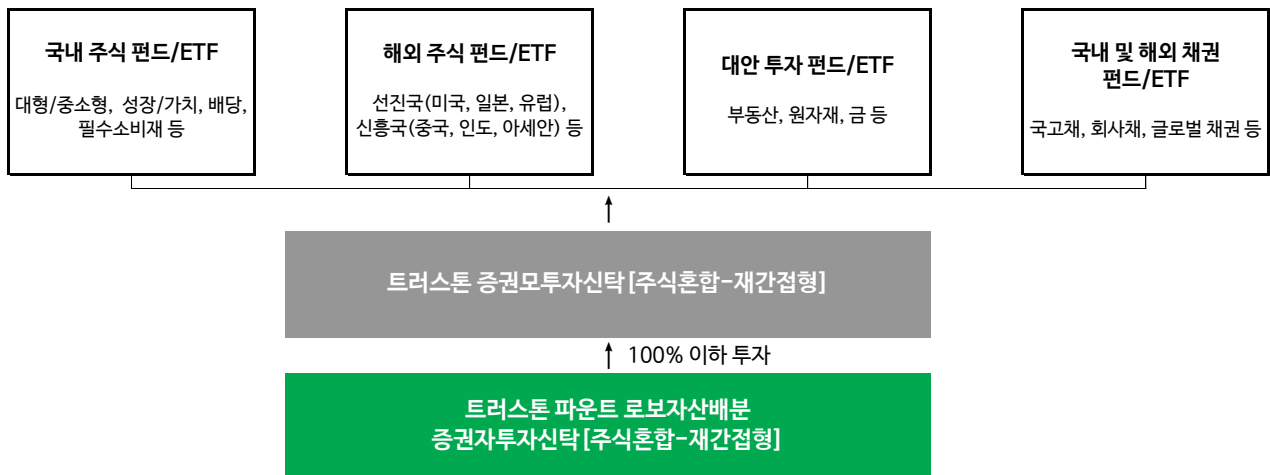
국내 주식 펀드/ETF

대형/중소형, 성장/가치, 배당, 필수소비재 등

해외 주식 펀드/ETF

선진국(미국, 일본, 유럽), 신흥국(중국, 인도, 아세안) 등

대안 투자 펀드/ETF

부동산, 원자재, 금 등

국내 및 해외 채권 펀드/ETF

국고채, 회사채, 글로벌 채권 등

트러스톤 증권모투자신탁 [주식혼합-재간접형]

100% 이하 투자

트러스톤 파운트 로보자산배분 증권자투자신탁 [주식혼합-재간접형]